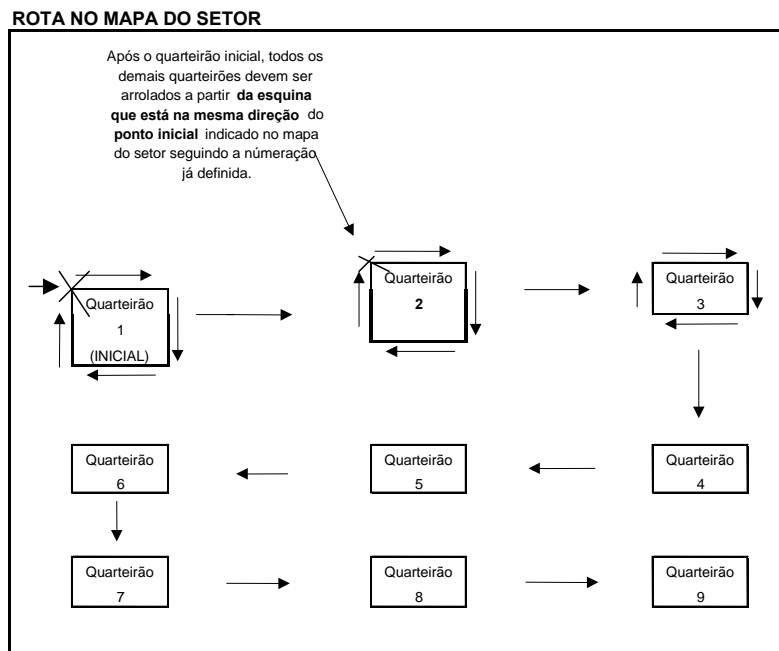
ROTA NO MAPA DO SETOR

Após o quarteirão inicial, todos os demais quarteirões devem ser arrolados a partir **da esquina que está na mesma direção** do **ponto inicial** indicado no mapa do setor seguindo a númeração já definida.

Quarteirão 1 (INICIAL)

Quarteirão **2**

Quarteirão 3

Quarteirão 6

Quarteirão 5

Quarteirão 4

Quarteirão 7

Quarteirão 8

Quarteirão 9